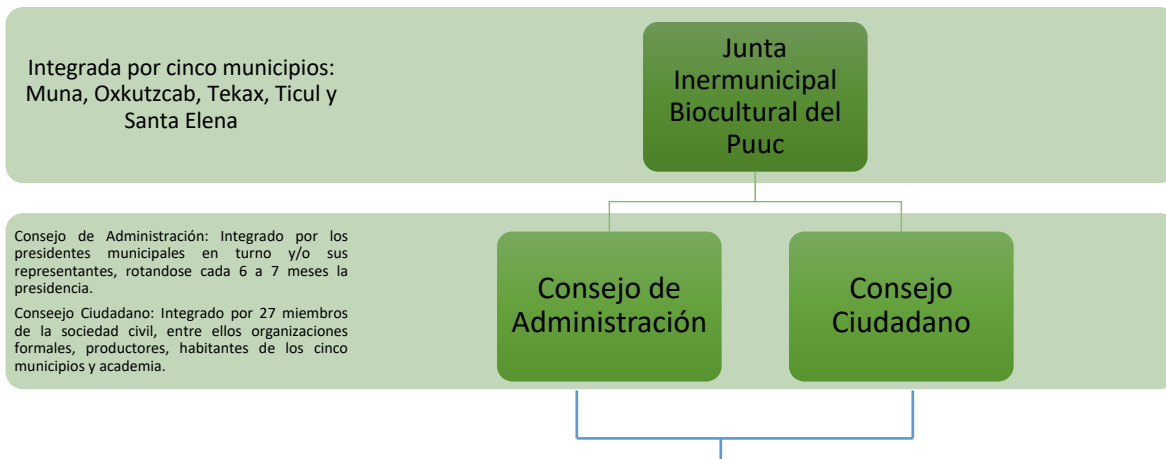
Integrada por cinco municipios: Muna, Oxkutzcab, Tekax, Ticul y Santa Elena

Junta Inermunicipal Biocultural del Puuc

Consejo de Administración: Integrado por los presidentes municipales en turno y/o sus representantes, rotandose cada 6 a 7 meses la presidencia.

Conseejo Ciudadano: Integrado por 27 miembros de la sociedad civil, entre ellos organizaciones formales, productores, habitantes de los cinco municipios y academia.

Consejo de Administración

Consejo Ciudadano